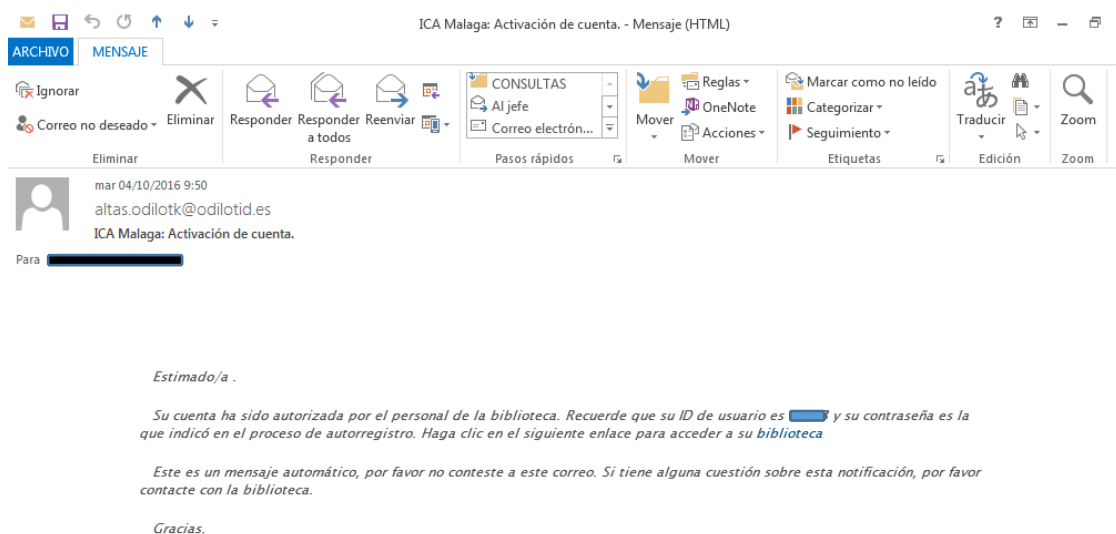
ICA Malaga: Activación de cuenta. - Mensaje (HTML)

? – 

ARCHIVO MENSAJE

Ignorar
Correo no deseado
Eliminar
Eliminar

Responder
Responder a todos
Reenviar
Responder

CONSULTAS
Al jefe
Correo electrón...
Pasos rápidos

Mover
Reglas
OneNote
Acciones
Mover

Marcar como no leído
Categorizar
Seguimiento
Etiquetas

Traducir
Edición

Zoom
Zoom

mar 04/10/2016 9:50
altas.odilotk@odilotid.es
ICA Malaga: Activación de cuenta.

Para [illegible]

Estimado/a .

Su cuenta ha sido autorizada por el personal de la biblioteca. Recuerde que su ID de usuario es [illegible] y su contraseña es la que indicó en el proceso de autorregistro. Haga clic en el siguiente enlace para acceder a su biblioteca

Este es un mensaje automático, por favor no conteste a este correo. Si tiene alguna cuestión sobre esta notificación, por favor contacte con la biblioteca.

Gracias.